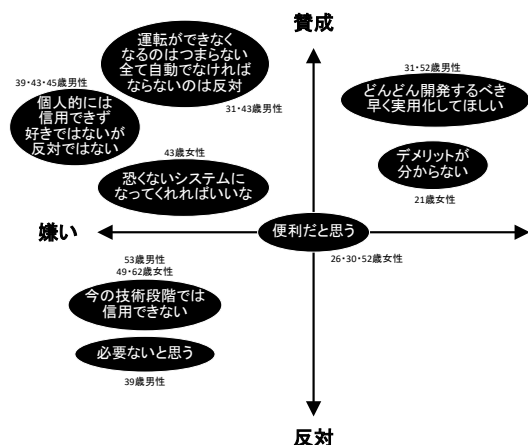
賛成

運転ができなくなるのはつまらない
全て自動でなければならないのは反対

31・43歳男性

39・43・45歳男性

個人的には信用できず好きではないが反対ではない

31・52歳男性

どんどん開発するべき
早く実用化してほしい

43歳女性

恐くないシステムになってくれればいいな

デメリットが分からない

21歳女性

嫌い

便利だと思う

26・30・52歳女性

53歳男性
49・62歳女性

今の技術段階では信用できない

必要ないと思う

39歳男性

反対